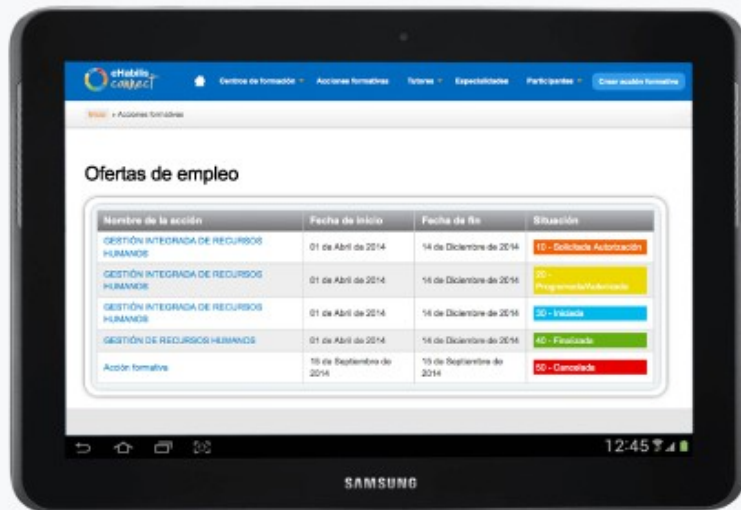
eHabilis connect

Centros de formación ▾ Acciones formativas Tutores ▾ Especialidades Participantes ▾ Crear acción formativa

Inicio » Acciones formativas

Ofertas de empleo

| Nombre de la acción | Fecha de inicio | Fecha de fin | Situación |
|---|---|---|---|
| GESTIÓN INTEGRADA DE RECURSOS HUMANOS | 01 de Abril de 2014 | 14 de Diciembre de 2014 | 10 - Solicitada Autorización |
| GESTIÓN INTEGRADA DE RECURSOS HUMANOS | 01 de Abril de 2014 | 14 de Diciembre de 2014 | 20 - Programada/Autorizada |
| GESTIÓN INTEGRADA DE RECURSOS HUMANOS | 01 de Abril de 2014 | 14 de Diciembre de 2014 | 30 - Iniciada |
| GESTIÓN DE RECURSOS HUMANOS | 01 de Abril de 2014 | 14 de Diciembre de 2014 | 40 - Finalizada |
| Acción formativa | 15 de Septiembre de 2014 | 15 de Septiembre de 2014 | 50 - Cancelada |

12:45

SAMSUNG